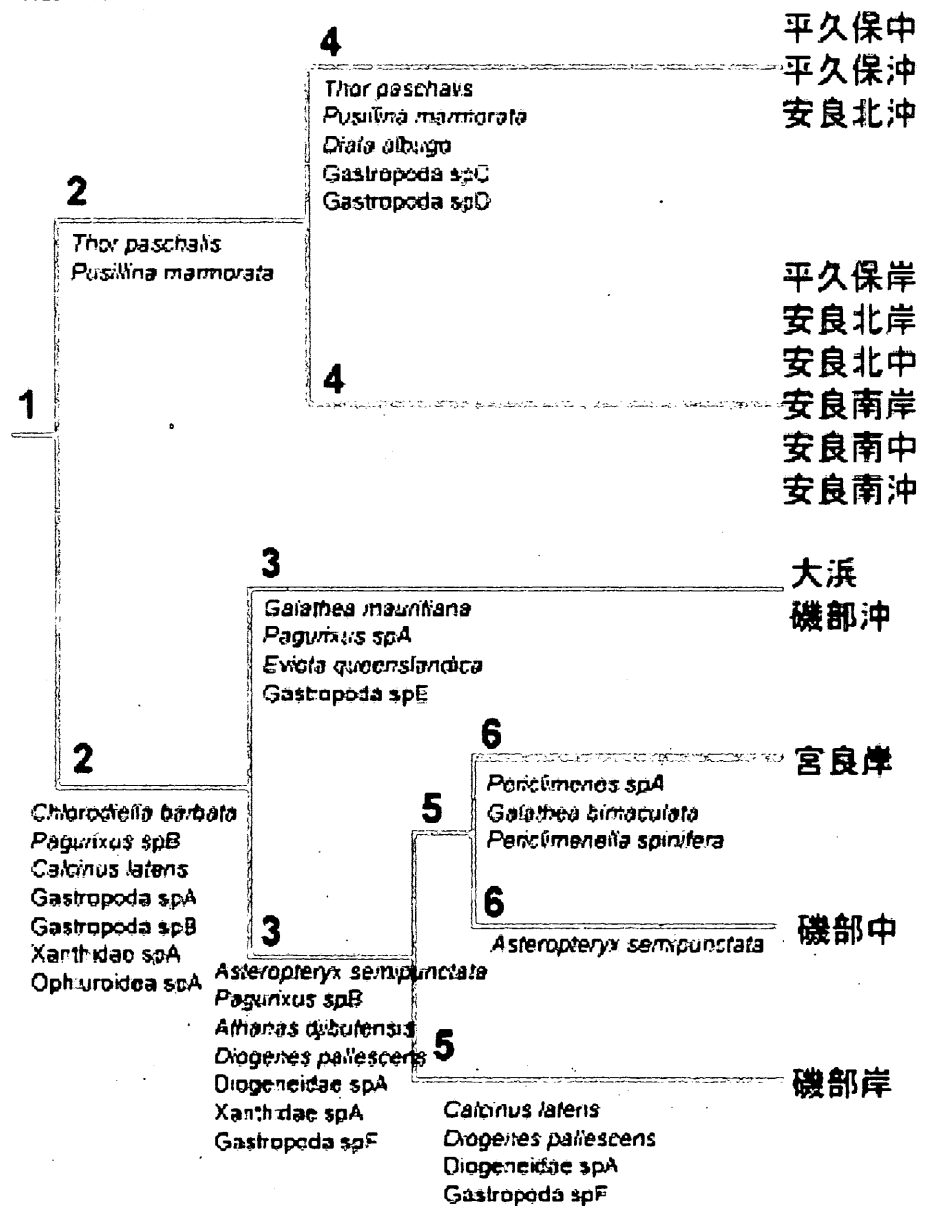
4
Thor paschavs
Pusillina marmorata
Diala albugo
Gastropoda spC
Gastropoda spD

平久保中
平久保沖
安良北沖

2
Thor paschalis
Pusillina marmorata

平久保岸
安良北岸
安良北中
安良南岸
安良南中
安良南沖

4

1

3
Galathea mauritiana
Paguritus spA
Eviota queenslandica
Gastropoda spE

大浜
磯部沖

2
Chlorodiella barbata
Paguritus spB
Calcinus latens
Gastropoda spA
Gastropoda spB
Xanthidae spA
Ophiuroidea spA

6
Periclimenes spA
Galathea bimaculata
Periclimenella spinifera

宮良岸

5

6
Asteropteryx semipunctata

磯部中

3
Asteropteryx semipunctata
Paguritus spB
Athanas djibutensis
Diogenes pallescens
Diogeneidae spA
Xanthidae spA
Gastropoda spF

5
Calcinus latens
Diogenes pallescens
Diogeneidae spA
Gastropoda spF

磯部岸